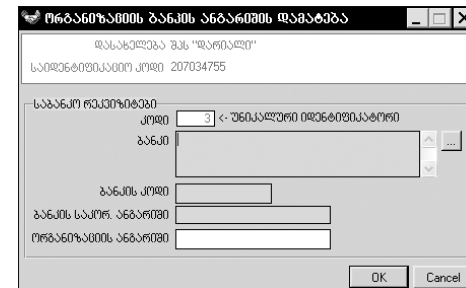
ორგანიზაციის ბანკის ანგარიშის დამატება

დასახელება შპს "დარიალი"

საიდენტიფიკაციო კოდი 207034755

საბანკო რეკვიზიტები

კოდი 3 <- უნიკალური იდენტიფიკატორი

ბანკი

ბანკის კოდი

ბანკის საკორ. ანგარიში

ორგანიზაციის ანგარიში

OK Cancel